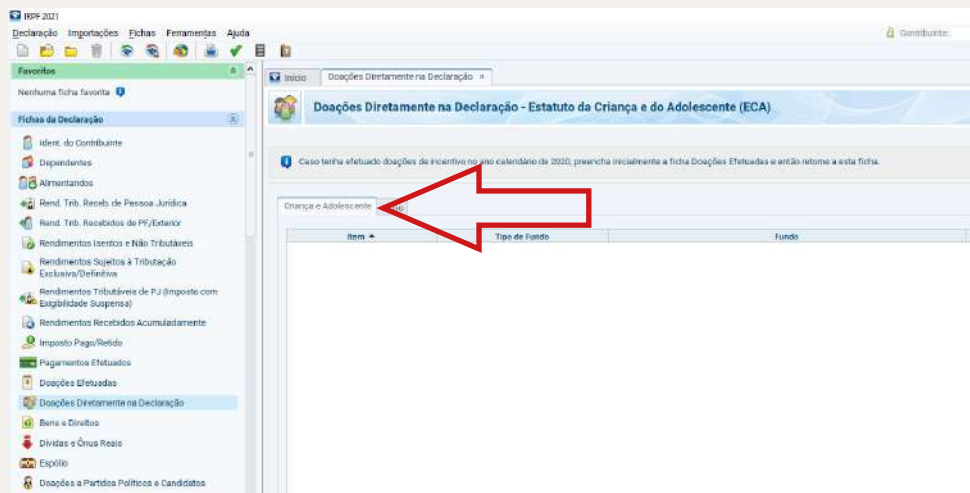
IRPF 2021

Declaração Importações Fichas Ferramentas Ajuda

Contribuinte:

Favoritos

Nenhuma ficha favorita

Fichas da Declaração

Ident. do Contribuinte
Dependentes
Alimentandos
Rend. Trib. Receb. de Pessoa Jurídica
Rend. Trib. Recebidos de PF/Exterior
Rendimentos Isentos e Não Tributáveis
Rendimentos Sujeitos à Tributação Exclusiva/Definitiva
Rendimentos Tributáveis de PJ (Imposto com Exigibilidade Suspensa)
Rendimentos Recebidos Acumuladamente
Imposto Pago/Retido
Pagamentos Efetuados
Doações Efetuadas
Doações Diretamente na Declaração
Bens e Direitos
Dívidas e Ônus Reais
Espólio
Doações a Partidos Políticos e Candidatos

Início | Doações Diretamente na Declaração ×

Doações Diretamente na Declaração - Estatuto da Criança e do Adolescente (ECA)

Caso tenha efetuado doações de incentivo no ano calendário de 2020, preencha inicialmente a ficha Doações Efetuadas e então retorne a esta ficha.

Criança e Adolescente | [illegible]

| Item ▲ | Tipo de Fundo | Fundo |
|---|---|---|